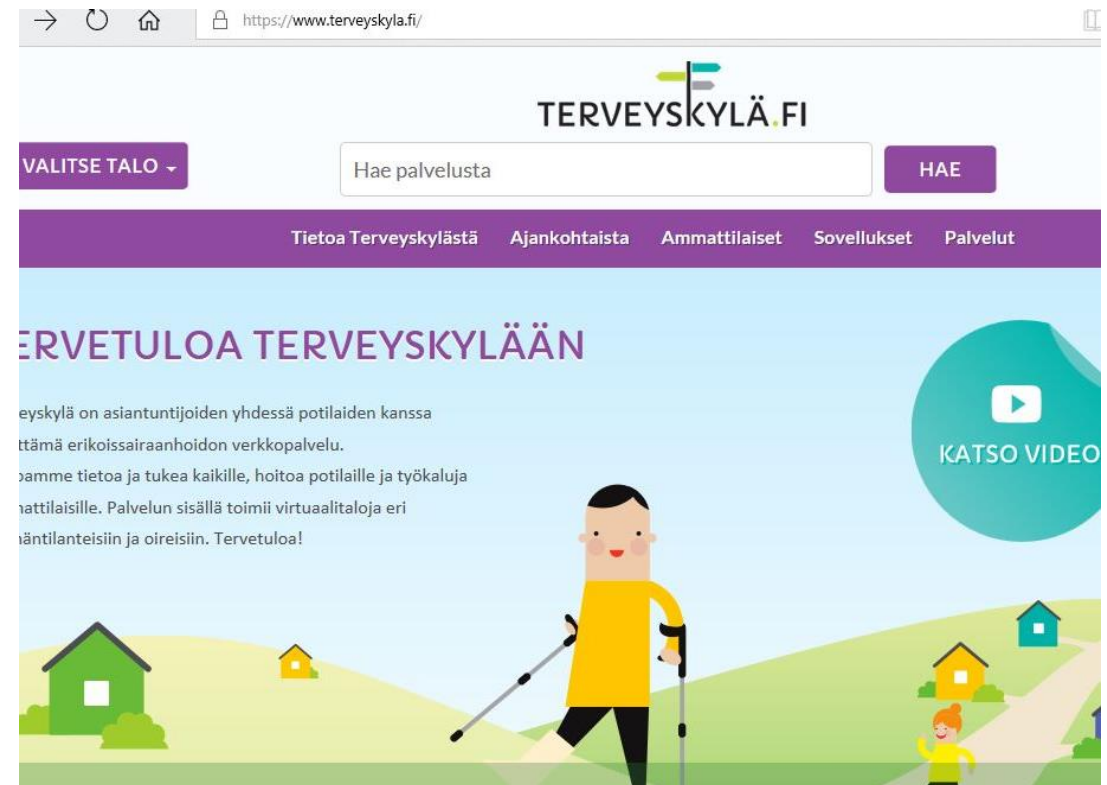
https://www.terveyskyla.fi/

TERVEYSKYLÄ.FI

VALITSE TALO

Hae palvelusta

HAE

Tietoa Terveyskylästä Ajankohtaista Ammattilaiset Sovellukset Palvelut

ERVETULOA TERVEYSKYLÄÄN

eyskylä on asiantuntijoiden yhdessä potilaiden kanssa ttämä erikoissairaanhoidon verkkopalvelu. oamme tietoa ja tukea kaikille, hoitoa potilaille ja työkaluja nattilaisille. Palvelun sisällä toimii virtuaalitaloja eri näntilanteisiin ja oireisiin. Tervetuloa!

KATSO VIDEO